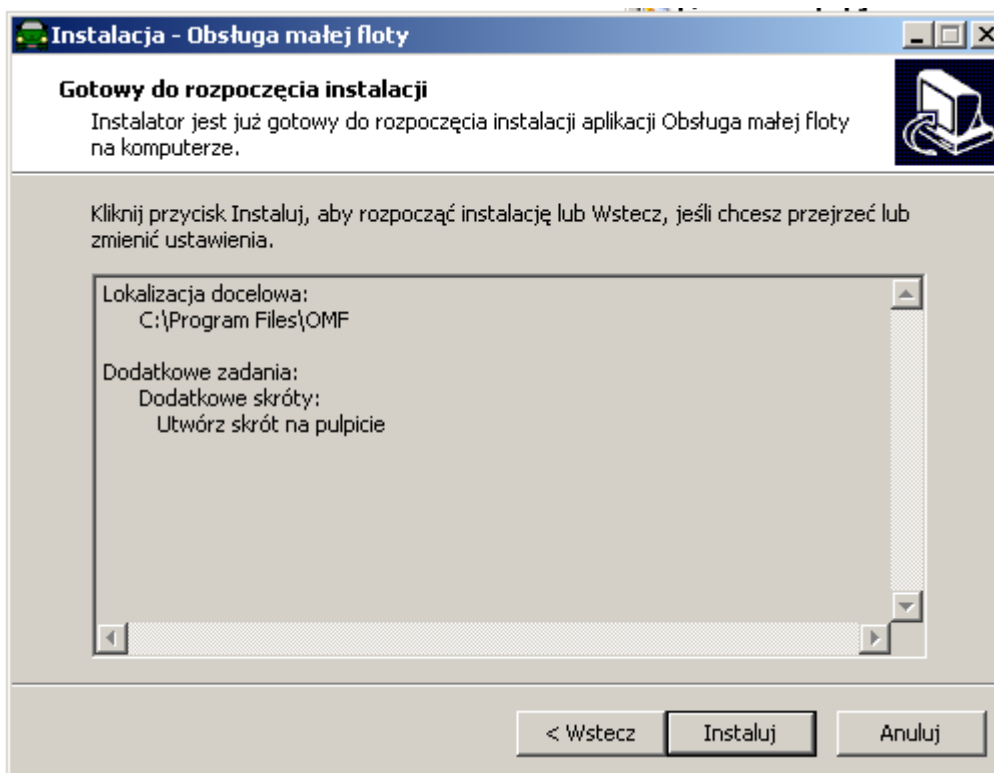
Instalacja - Obsługa małej floty

Gotowy do rozpoczęcia instalacji
Instalator jest już gotowy do rozpoczęcia instalacji aplikacji Obsługa małej floty na komputerze.

Kliknij przycisk Instaluj, aby rozpocząć instalację lub Wstecz, jeśli chcesz przejrzeć lub zmienić ustawienia.

Lokalizacja docelowa:
C:\Program Files\OMF

Dodatkowe zadania:
Dodatkowe skróty:
Utwórz skrót na pulpicie

< Wstecz
Instaluj
Anuluj